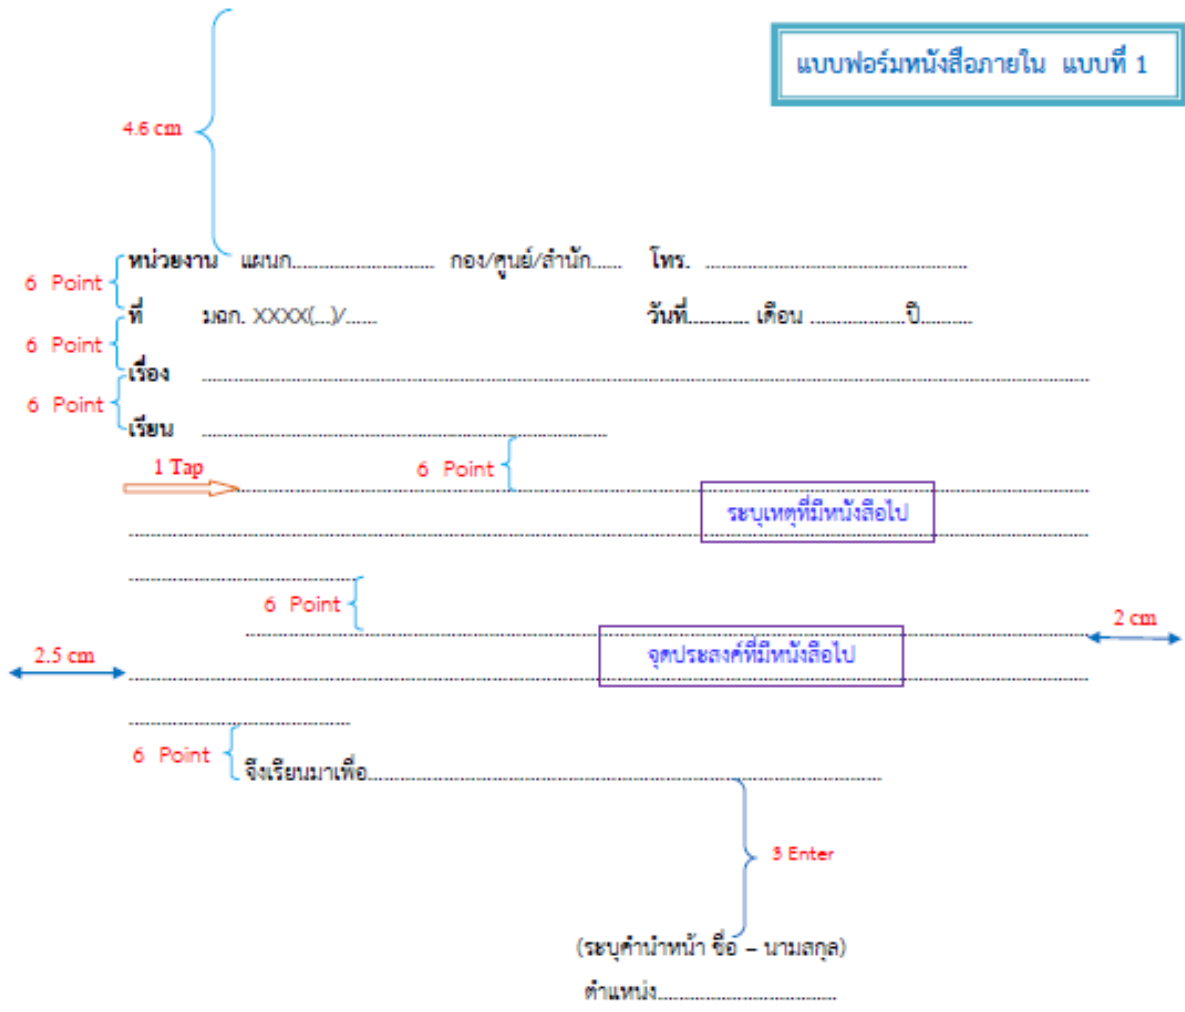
แบบฟอร์มหนังสือภายใน แบบที่ 1

4.6 cm

6 Point
หน่วยงาน แผนก........................... กอง/ศูนย์/สำนัก...... โทร. ...........................................

6 Point
ที่ มฉก. XXXX(...)/...... วันที่.......... เดือน ................ปี.........

6 Point
เรื่อง ...........................................................................................

เรียน .....................................................

1 Tap
6 Point
..............................................................................................
ระบุเหตุที่มีหนังสือไป
..............................................................................................

..............................................
6 Point
2 cm
2.5 cm
..............................................................................................
จุดประสงค์ที่มีหนังสือไป
..............................................................................................

..............................
6 Point
จึงเรียนมาเพื่อ...........................................................

3 Enter

(ระบุคำนำหน้า ชื่อ – นามสกุล)
ตำแหน่ง..................................